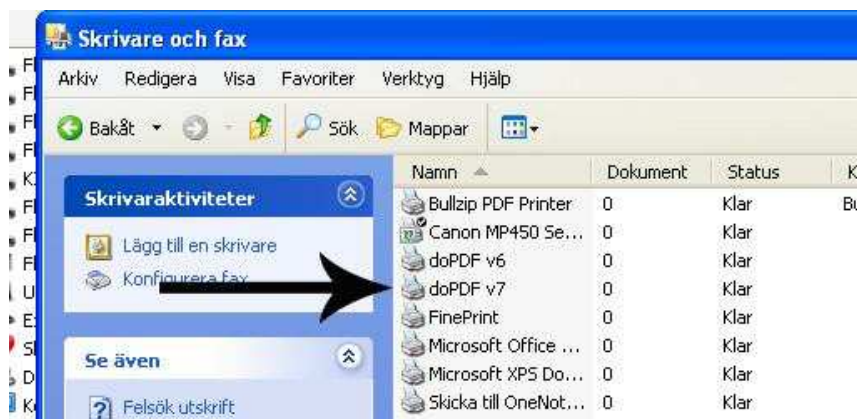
Skrivare och fax

Arkiv Redigera Visa Favoriter Verktyg Hjälp

Bakåt Sök Mappar

Skrivaraktiviteter

Lägg till en skrivare

Konfigurera fax

Se även

Felsök utskrift

| Namn | Dokument | Status | K |
|---|---|---|---|
| Bullzip PDF Printer | 0 | Klar | Bu |
| Canon MP450 Se... | 0 | Klar | |
| doPDF v6 | 0 | Klar | |
| doPDF v7 | 0 | Klar | |
| FinePrint | 0 | Klar | |
| Microsoft Office ... | 0 | Klar | |
| Microsoft XPS Do... | 0 | Klar | |
| Skicka till OneNot... | 0 | Klar | |